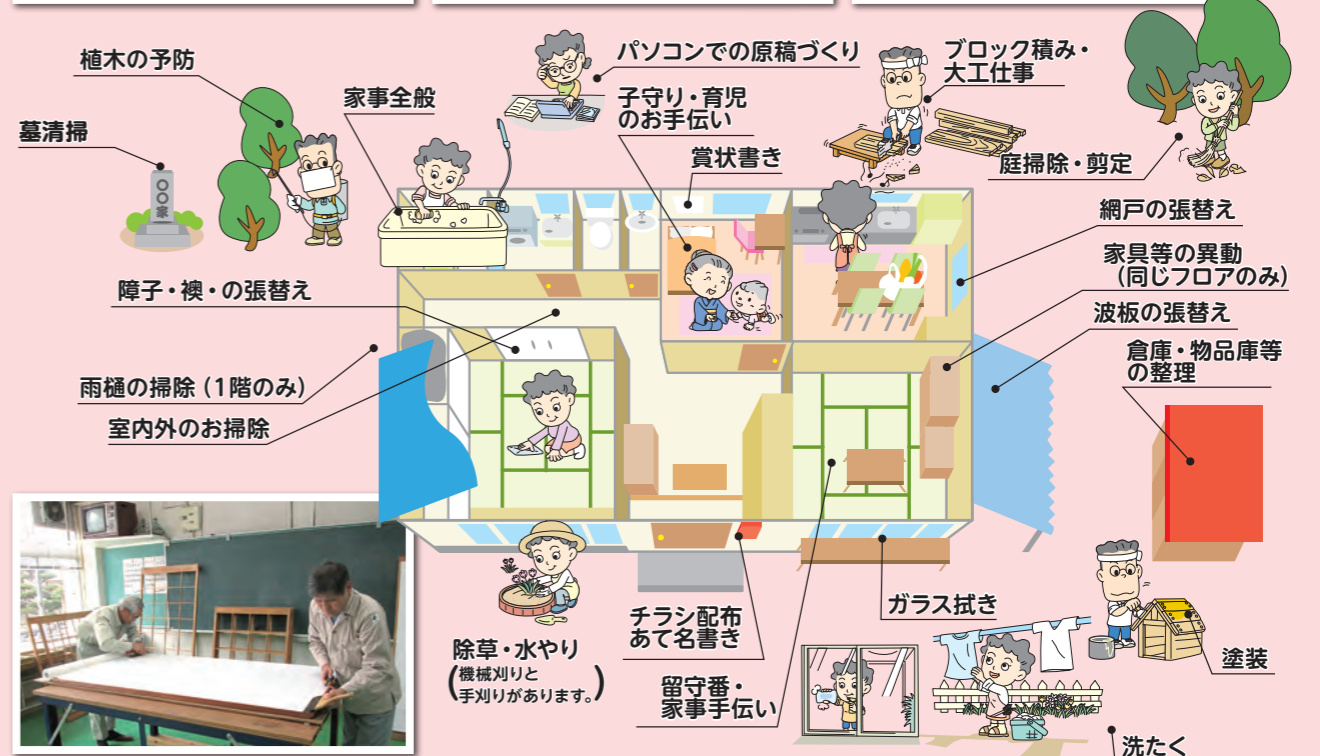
植木の予防

墓清掃

○○家

家事全般

パソコンでの原稿づくり

子守り・育児のお手伝い

ブロック積み・大工仕事

庭掃除・剪定

賞状書き

網戸の張替え

家具等の異動（同じフロアのみ）

障子・襖・の張替え

波板の張替え

倉庫・物品庫等の整理

雨樋の掃除（1階のみ）

室内外のお掃除

ガラス拭き

チラシ配布あて名書き

除草・水やり
（機械刈りと手刈りがあります。）

留守番・家事手伝い

塗装

洗たく